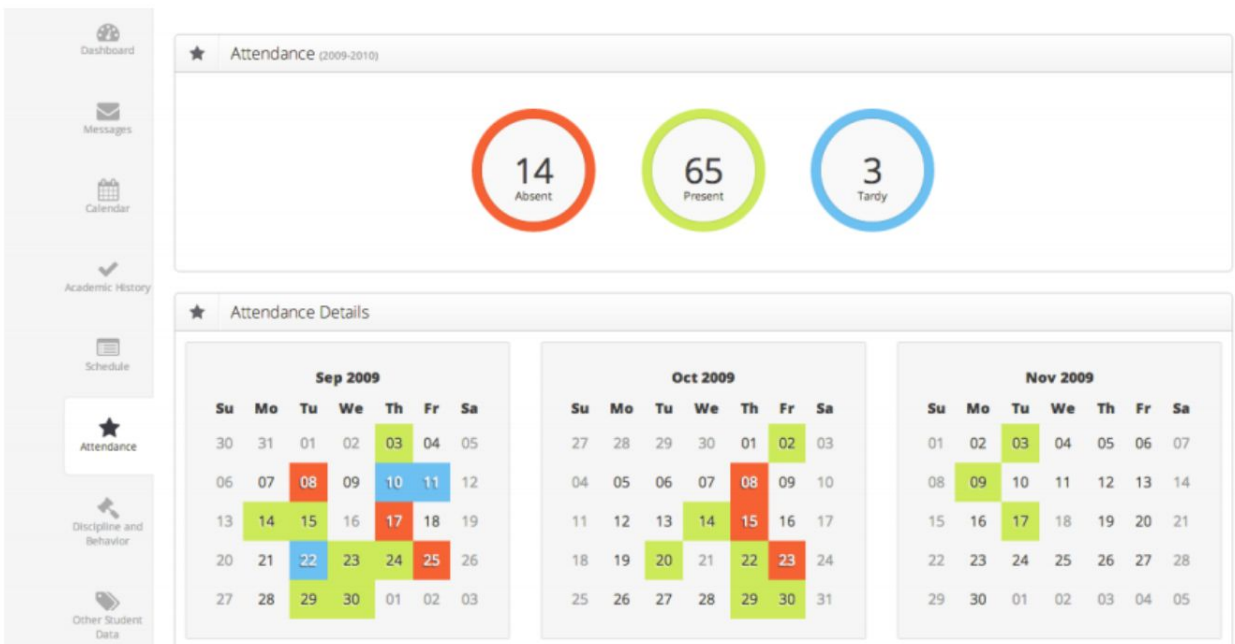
Dashboard

Messages

Calendar

Academic History

Schedule

Attendance

Discipline and Behavior

Other Student Data

Attendance (2009-2010)

14
Absent

65
Present

3
Tardy

Attendance Details

Sep 2009

| Su | Mo | Tu | We | Th | Fr | Sa |
|---|---|---|---|---|---|---|
| 30 | 31 | 01 | 02 | 03 | 04 | 05 |
| 06 | 07 | 08 | 09 | 10 | 11 | 12 |
| 13 | 14 | 15 | 16 | 17 | 18 | 19 |
| 20 | 21 | 22 | 23 | 24 | 25 | 26 |
| 27 | 28 | 29 | 30 | 01 | 02 | 03 |

Oct 2009

| Su | Mo | Tu | We | Th | Fr | Sa |
|---|---|---|---|---|---|---|
| 27 | 28 | 29 | 30 | 01 | 02 | 03 |
| 04 | 05 | 06 | 07 | 08 | 09 | 10 |
| 11 | 12 | 13 | 14 | 15 | 16 | 17 |
| 18 | 19 | 20 | 21 | 22 | 23 | 24 |
| 25 | 26 | 27 | 28 | 29 | 30 | 31 |

Nov 2009

| Su | Mo | Tu | We | Th | Fr | Sa |
|---|---|---|---|---|---|---|
| 01 | 02 | 03 | 04 | 05 | 06 | 07 |
| 08 | 09 | 10 | 11 | 12 | 13 | 14 |
| 15 | 16 | 17 | 18 | 19 | 20 | 21 |
| 22 | 23 | 24 | 25 | 26 | 27 | 28 |
| 29 | 30 | 01 | 02 | 03 | 04 | 05 |